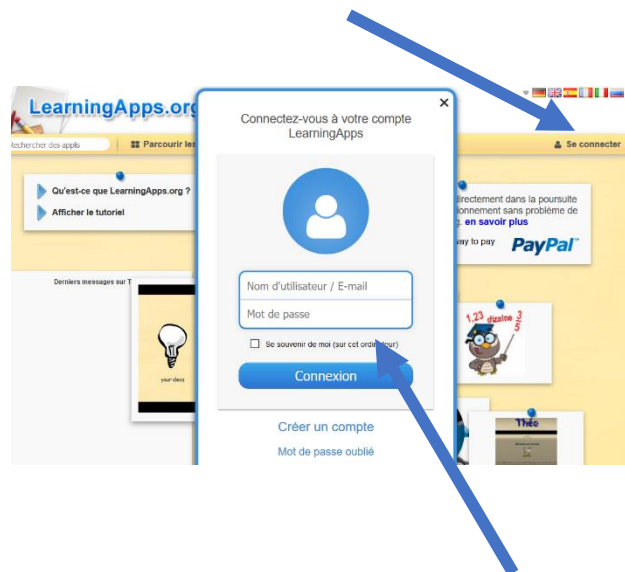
LearningApps.org

Rechercher des applis

Parcourir les

Se connecter

Qu'est-ce que LearningApps.org ?

Afficher le tutoriel

directement dans la poursuite
onnement sans problème de
, en savoir plus

way to pay

PayPal

Derniers messages sur T

your ideas

1,23 dizaine 3 5

Théo

×

Connectez-vous à votre compte LearningApps

Nom d'utilisateur / E-mail

Mot de passe

Se souvenir de moi (sur cet ordi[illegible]teur)

Connexion

Créer un compte

Mot de passe oublié